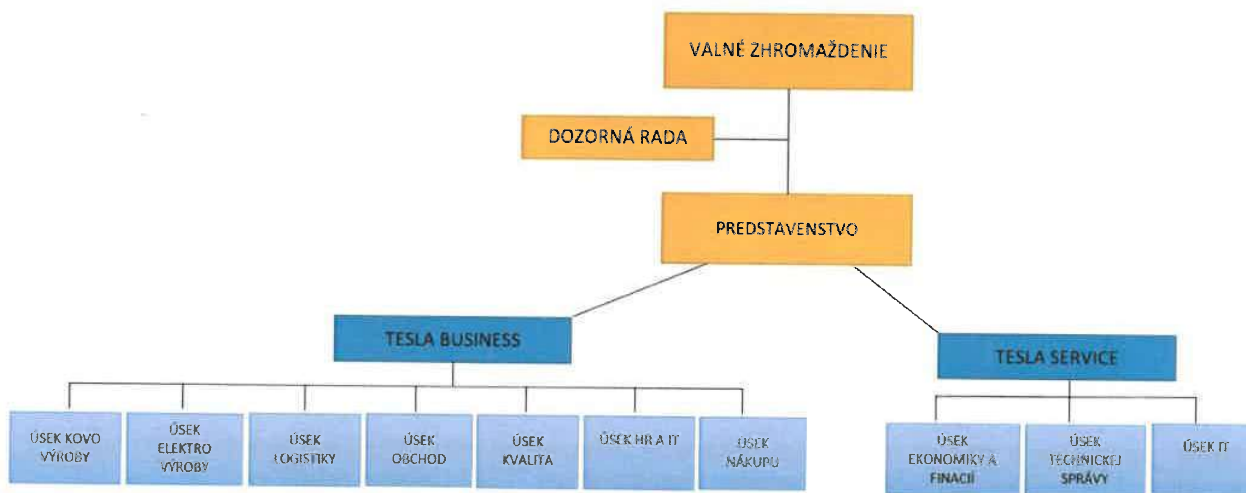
VALNÉ ZHROMAŽDENIE

DOZORNÁ RADA

PREDSTAVENSTVO

TESLA BUSINESS

TESLA SERVICE

ÚSEK KOVO VÝROBY

ÚSEK ELEKTRO VÝROBY

ÚSEK LOGISTIKY

ÚSEK OBCHOD

ÚSEK KVALITA

ÚSEK HR A IT

ÚSEK NÁKUPU

ÚSEK EKONOMIKY A FINACIÍ

ÚSEK TECHNICKEJ SPRÁVY

ÚSEK IT